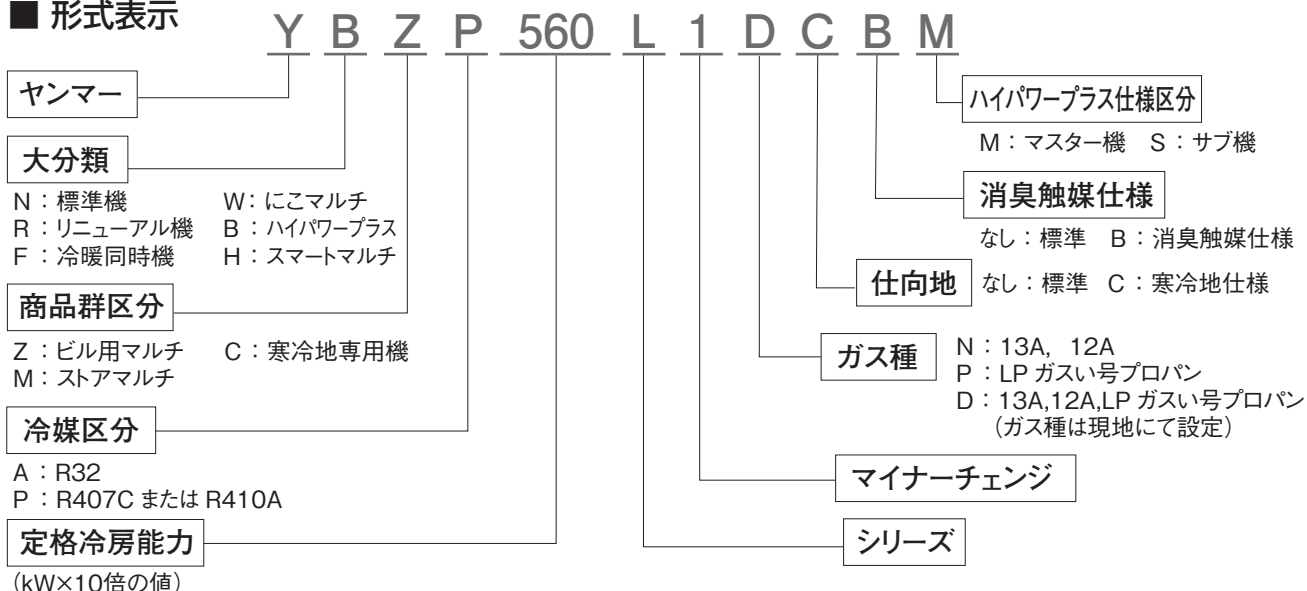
■ 形式表示

Y B Z P 560 L 1 D C B M

ヤンマー

大分類

N：標準機　W：にこマルチ
R：リニューアル機　B：ハイパワープラス
F：冷暖同時機　H：スマートマルチ

商品群区分

Z：ビル用マルチ　C：寒冷地専用機
M：ストアマルチ

冷媒区分

A：R32
P：R407C または R410A

定格冷房能力

（kW×10倍の値）

ハイパワープラス仕様区分

M：マスター機　S：サブ機

消臭触媒仕様

なし：標準　B：消臭触媒仕様

仕向地

なし：標準　C：寒冷地仕様

ガス種

N：13A，12A
P：LP ガスい号プロパン
D：13A,12A,LP ガスい号プロパン
（ガス種は現地にて設定）

マイナーチェンジ

シリーズ